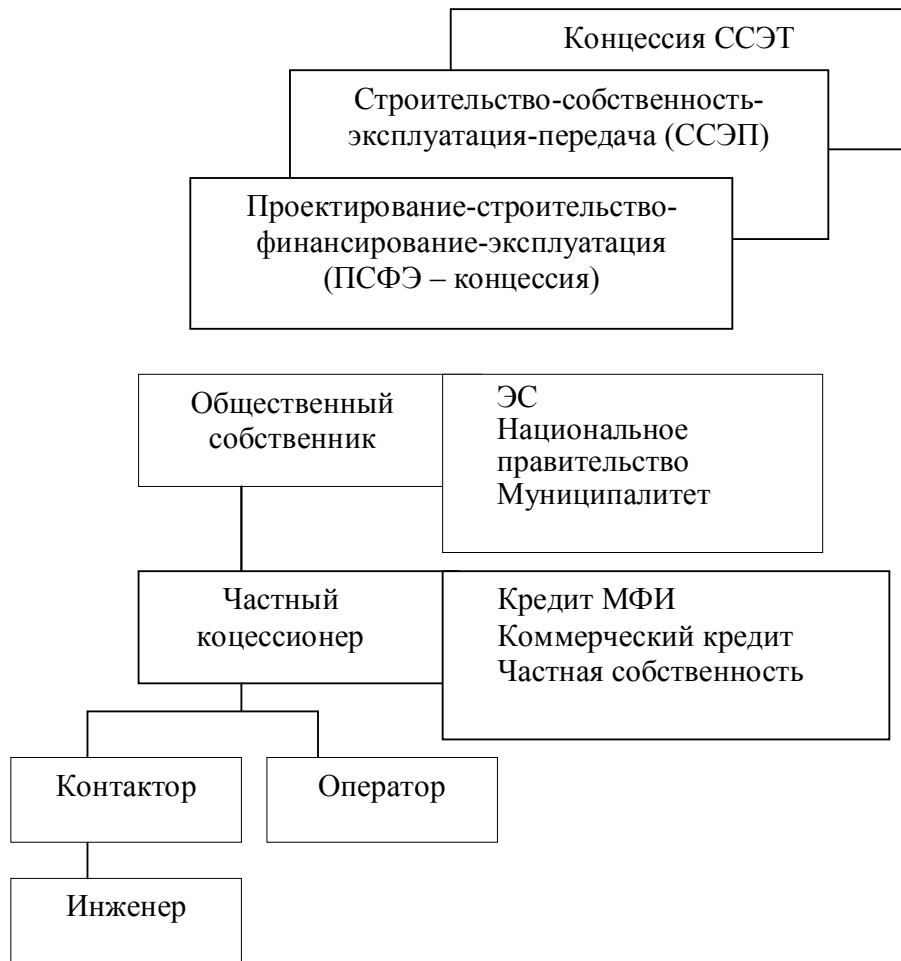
Концессия ССЭТ

Строительство-собственность-эксплуатация-передача (ССЭП)

Проектирование-строительство-финансирование-эксплуатация (ПСФЭ – концессия)

Общественный собственник

ЭС
Национальное правительство
Муниципалитет

Частный коцессионер

Кредит МФИ
Коммерческий кредит
Частная собственность

Контактор

Оператор

Инженер